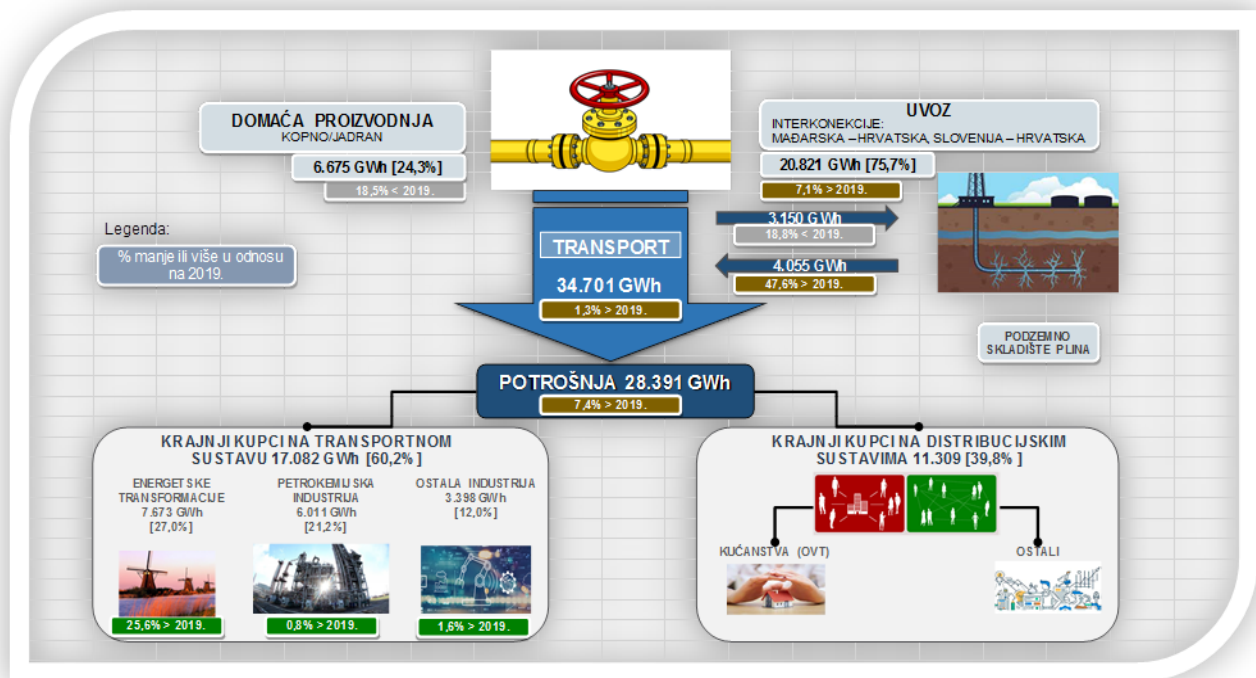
DOMAĆA PROIZVODNJA
KOPNO/JADRAN

6.675 GWh [24,3%]

18,5% < 2019.

UVOZ
INTERKONEKCIJE:
MAĐARSKA – HRVATSKA, SLOVENIJA – HRVATSKA

20.821 GWh [75,7%]

7,1% > 2019.

Legenda:

% manje ili više u odnosu na 2019.

TRANSPORT

34.701 GWh

1,3% > 2019.

3.150 GWh

18,8% < 2019.

4.055 GWh

47,6% > 2019.

PODZEMNO SKLADIŠTE PLINA

POTROŠNJA 28.391 GWh

7,4% > 2019.

KRAJNJI KUPCI NA TRANSPORTNOM SUSTAVU 17.082 GWh [60,2%]

ENERGETSKE TRANSFORMACIJE
7.673 GWh
[27,0%]

PETROKEMIJSKA INDUSTRIJA
6.011 GWh
[21,2%]

OSTALA INDUSTRIJA
3.398 GWh
[12,0%]

25,6% > 2019.

0,8% > 2019.

1,6% > 2019.

KRAJNJI KUPCI NA DISTRIBUCIJSKIM SUSTAVIMA 11.309 [39,8%]

KUĆANSTVA (OVT)

OSTALI